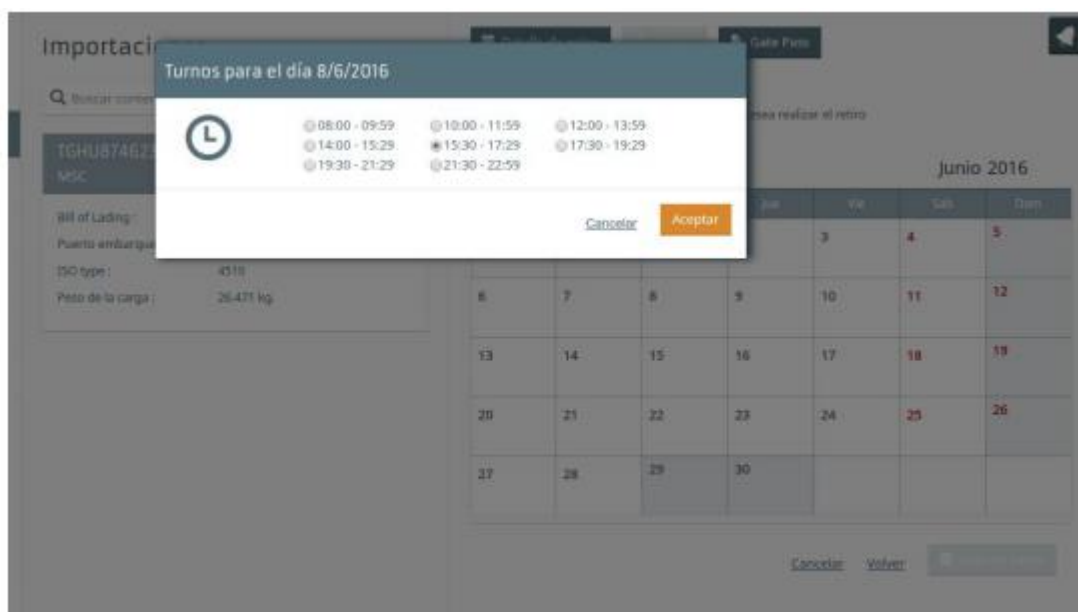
Importaci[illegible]

Q Buscar conte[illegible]

TGHU874623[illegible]
MSC

Bill of Lading :
Puerto embarque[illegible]
ISO type : 4510
Peso de la carga : 26.471 kg.

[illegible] Gate Pass

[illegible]sea realizar el retiro

Junio 2016

| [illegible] | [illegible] | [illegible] | Jue | Vie | Sab | Dom |
|---|---|---|---|---|---|---|
| | | | | 3 | 4 | 5 |
| 6 | 7 | 8 | 9 | 10 | 11 | 12 |
| 13 | 14 | 15 | 16 | 17 | 18 | 19 |
| 20 | 21 | 22 | 23 | 24 | 25 | 26 |
| 27 | 28 | 29 | 30 | | | |

Cancelar Volver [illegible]

Turnos para el día 8/6/2016

08:00 - 09:59
14:00 - 15:29
19:30 - 21:29
10:00 - 11:59
15:30 - 17:29
21:30 - 22:59
12:00 - 13:59
17:30 - 19:29

Cancelar Aceptar